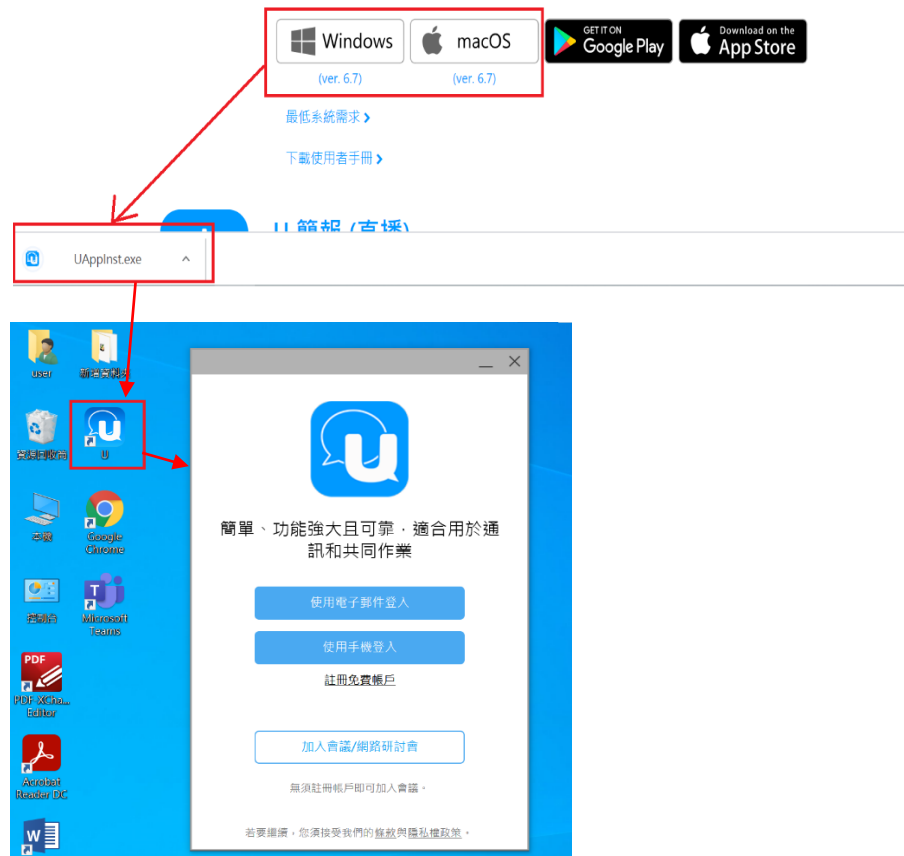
Windows

macOS

GET IT ON Google Play

Download on the App Store

(ver. 6.7)

(ver. 6.7)

最低系統需求 ›

下載使用者手冊 ›

U 簡報 (直播)

UAppInst.exe

user

新增資料夾

資源回收筒

U

本機

Google Chrome

控制台

Microsoft Teams

PDF XCha... Editor

Acrobat Reader DC

簡單、功能強大且可靠，適合用於通訊和共同作業

使用電子郵件登入

使用手機登入

註冊免費帳戶

加入會議/網路研討會

無須註冊帳戶即可加入會議。

若要繼續，您須接受我們的條款與隱私權政策。